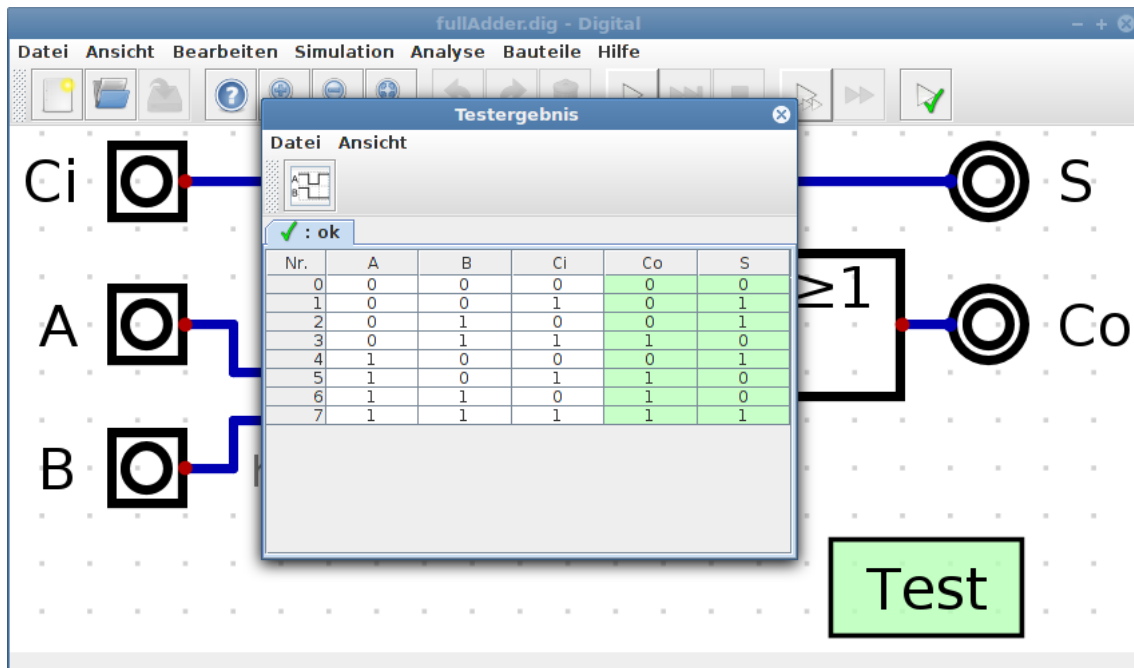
fullAdder.dig - Digital

Datei Ansicht Bearbeiten Simulation Analyse Bauteile Hilfe

Testergebnis

Datei Ansicht

✓: ok

| Nr. | A | B | Ci | Co | S |
|---|---|---|---|---|---|
| 0 | 0 | 0 | 0 | 0 | 0 |
| 1 | 0 | 0 | 1 | 0 | 1 |
| 2 | 0 | 1 | 0 | 0 | 1 |
| 3 | 0 | 1 | 1 | 1 | 0 |
| 4 | 1 | 0 | 0 | 0 | 1 |
| 5 | 1 | 0 | 1 | 1 | 0 |
| 6 | 1 | 1 | 0 | 1 | 0 |
| 7 | 1 | 1 | 1 | 1 | 1 |

Ci

A

B

S

≥1

Co

Test